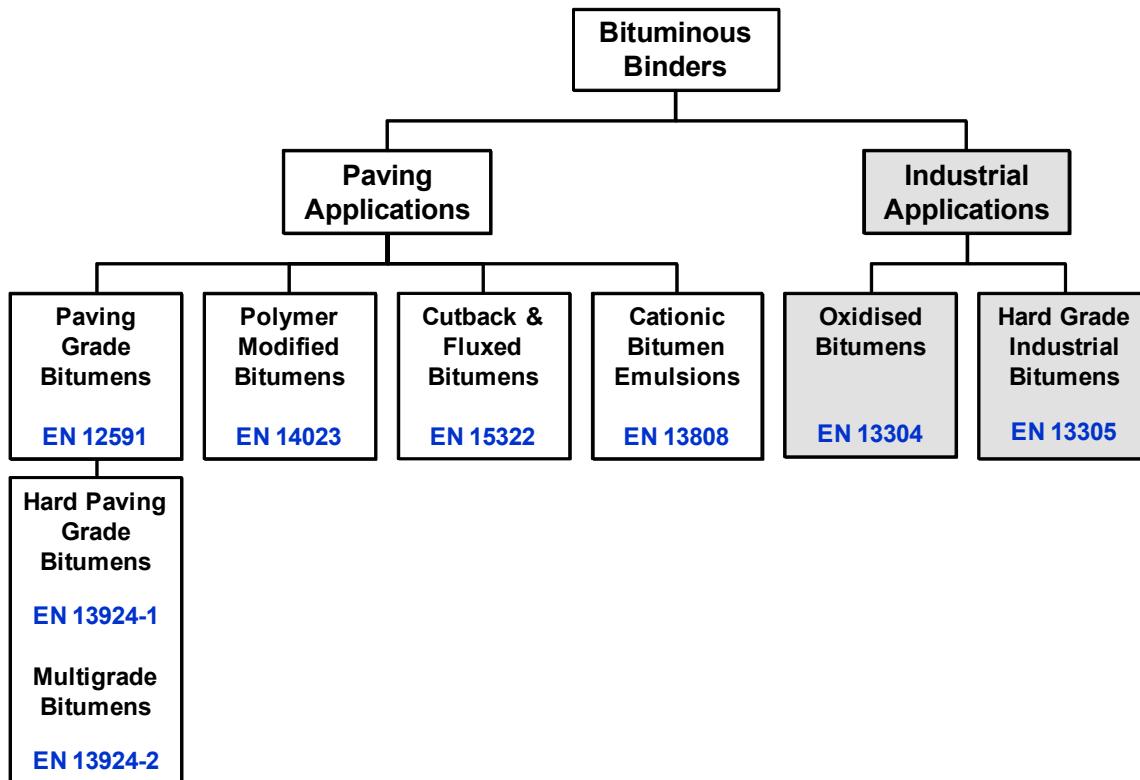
Bituminous Binders

Paving Applications

Industrial Applications

Paving Grade Bitumens
EN 12591

Polymer Modified Bitumens
EN 14023

Cutback & Fluxed Bitumens
EN 15322

Cationic Bitumen Emulsions
EN 13808

Oxidised Bitumens
EN 13304

Hard Grade Industrial Bitumens
EN 13305

Hard Paving Grade Bitumens
EN 13924-1

Multigrade Bitumens
EN 13924-2